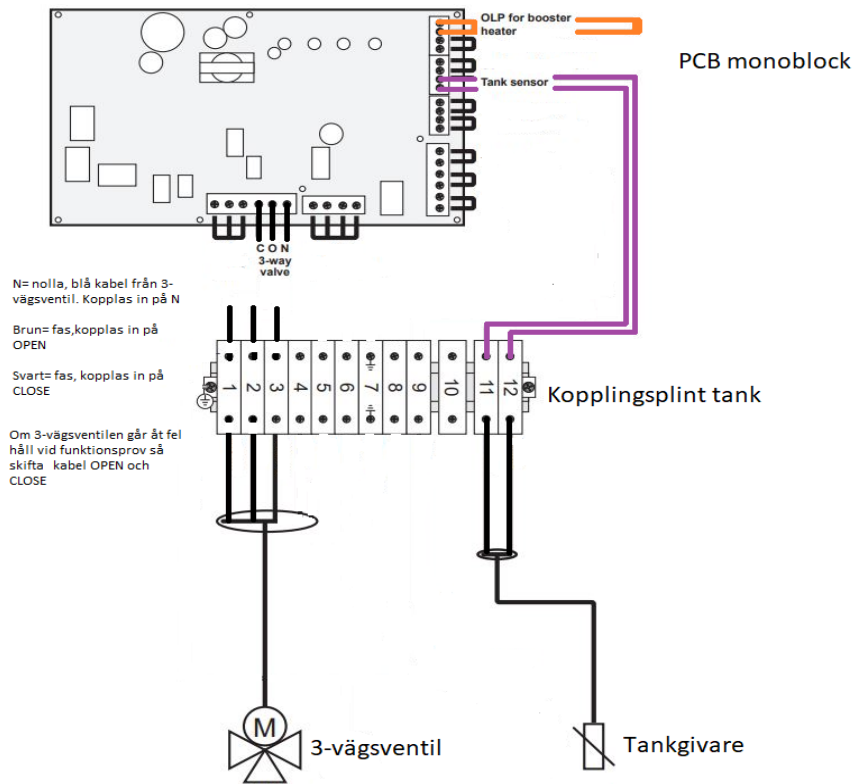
OLP for booster heater

Tank sensor

PCB monoblock

C O N
3-way valve

N= nolla, blå kabel från 3-vägsventil. Kopplas in på N

Brun= fas,kopplas in på OPEN

Svart= fas, kopplas in på CLOSE

Om 3-vägsventilen går åt fel håll vid funktionsprov så skifta kabel OPEN och CLOSE

1 2 3 4 5 6 7 8 9 10 11 12

Kopplingsplint tank

M

3-vägsventil

Tankgivare